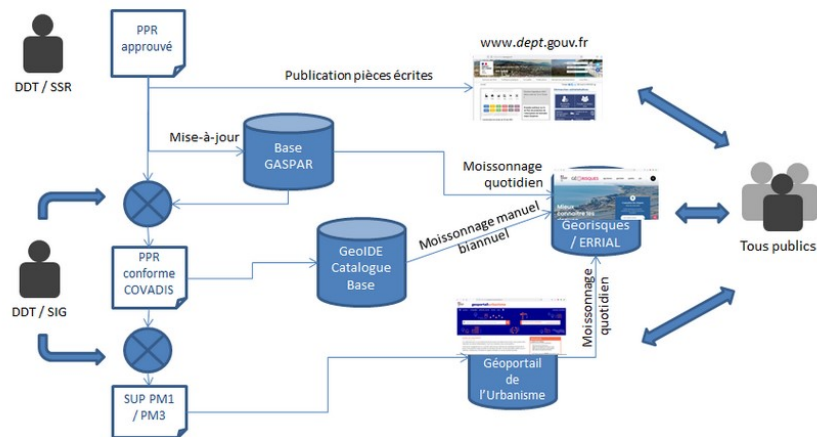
PPR approuvé

DDT / SSR

www.dept.gouv.fr

Publication pièces écrites

Mise-à-jour

Base GASPAR

Moissonnage quotidien

Mieux connaître les risques

Géorisques / ERRIAL

Moissonnage manuel biannuel

Tous publics

PPR conforme COVADIS

GeoIDE Catalogue Base

DDT / SIG

Moissonnage quotidien

geoportail urbanisme

Géoportail de l'Urbanisme

SUP PM1 / PM3